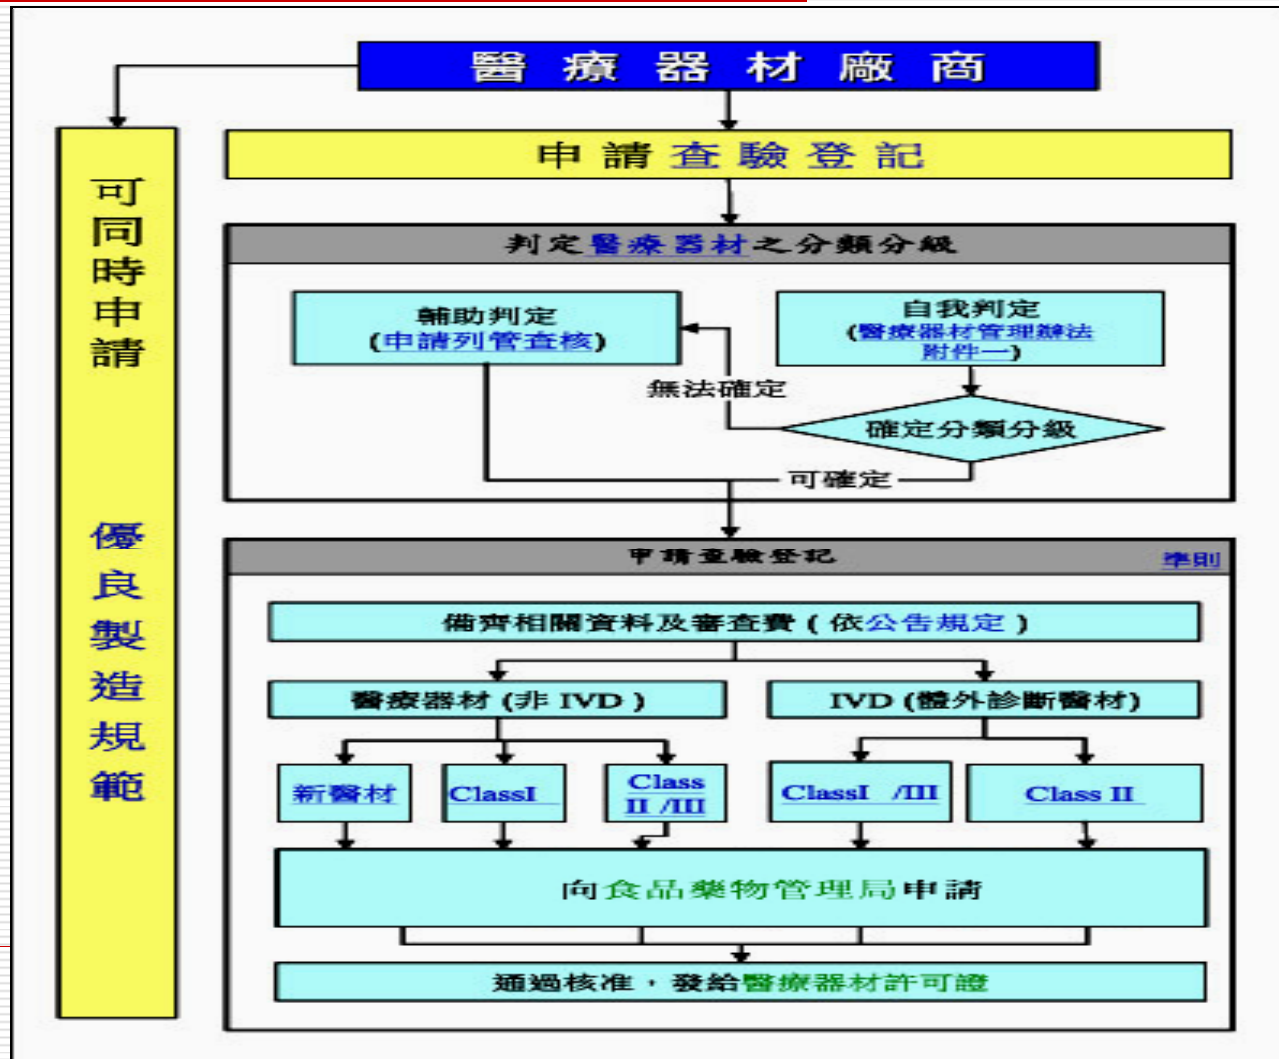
醫療器材廠商

可同時申請

優良製造規範

申請查驗登記

判定醫療器材之分類分級

輔助判定
(申請列管查核)

自我判定
(醫療器材管理辦法附件一)

無法確定

確定分類分級

可確定

申請查驗登記

準則

備齊相關資料及審查費(依公告規定)

醫療器材(非 IVD)

IVD (體外診斷醫材)

新醫材

ClassI

Class II /III

ClassI /III

Class II

向食品藥物管理局申請

通過核准,發給醫療器材許可證